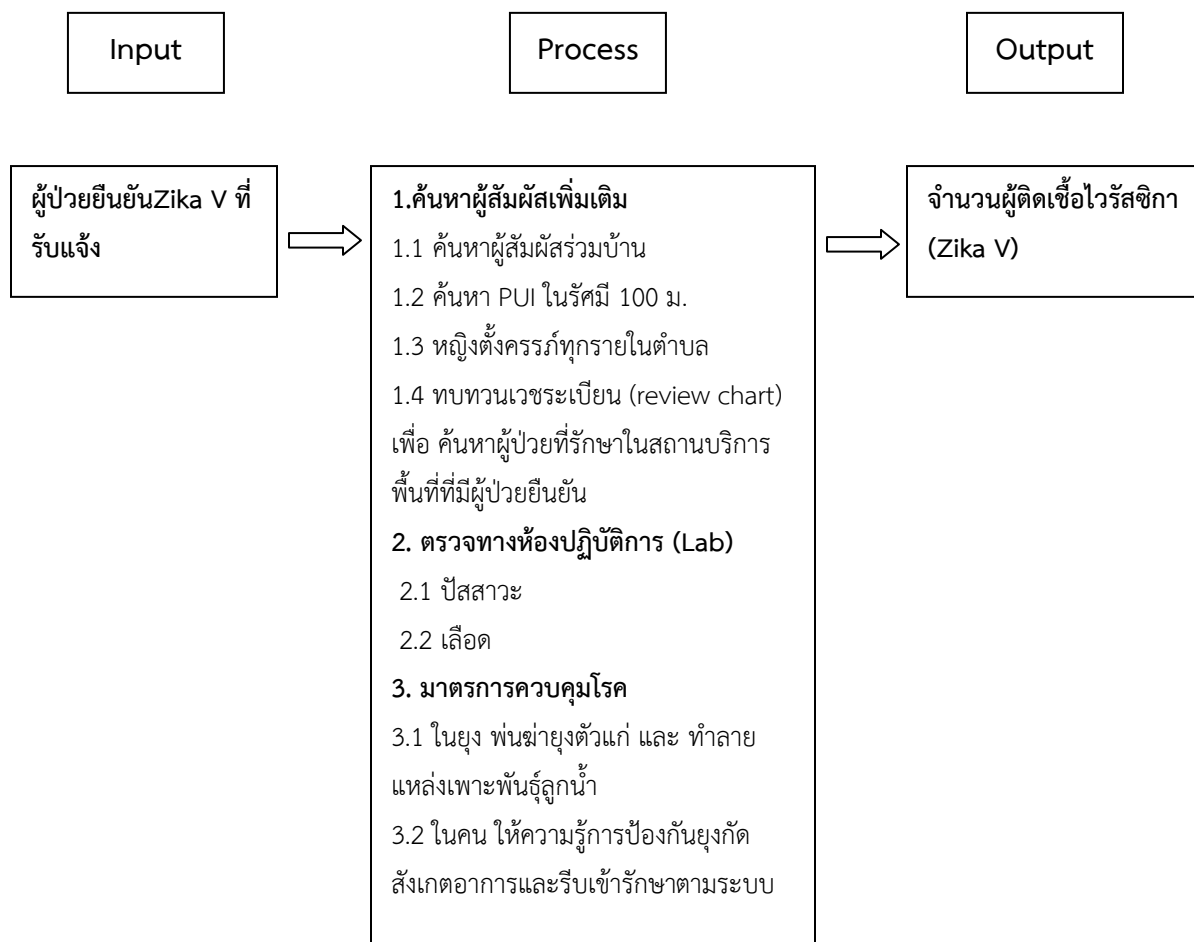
Input

Process

Output

ผู้ป่วยยืนยันZika V ที่รับแจ้ง

1.ค้นหาผู้สัมผัสเพิ่มเติม
1.1 ค้นหาผู้สัมผัสร่วมบ้าน
1.2 ค้นหา PUI ในรัศมี 100 ม.
1.3 หญิงตั้งครรภ์ทุกรายในตำบล
1.4 ทบทวนเวชระเบียน (review chart) เพื่อ ค้นหาผู้ป่วยที่รักษาในสถานบริการพื้นที่ที่มีผู้ป่วยยืนยัน
2. ตรวจทางห้องปฏิบัติการ (Lab)
2.1 ปัสสาวะ
2.2 เลือด
3. มาตรการควบคุมโรค
3.1 ในยุง พ่นฆ่ายุงตัวแก่ และ ทำลายแหล่งเพาะพันธุ์ลูกน้ำ
3.2 ในคน ให้ความรู้การป้องกันยุงกัด สังเกตอาการและรีบเข้ารักษาตามระบบ

จำนวนผู้ติดเชื้อไวรัสซิกา (Zika V)